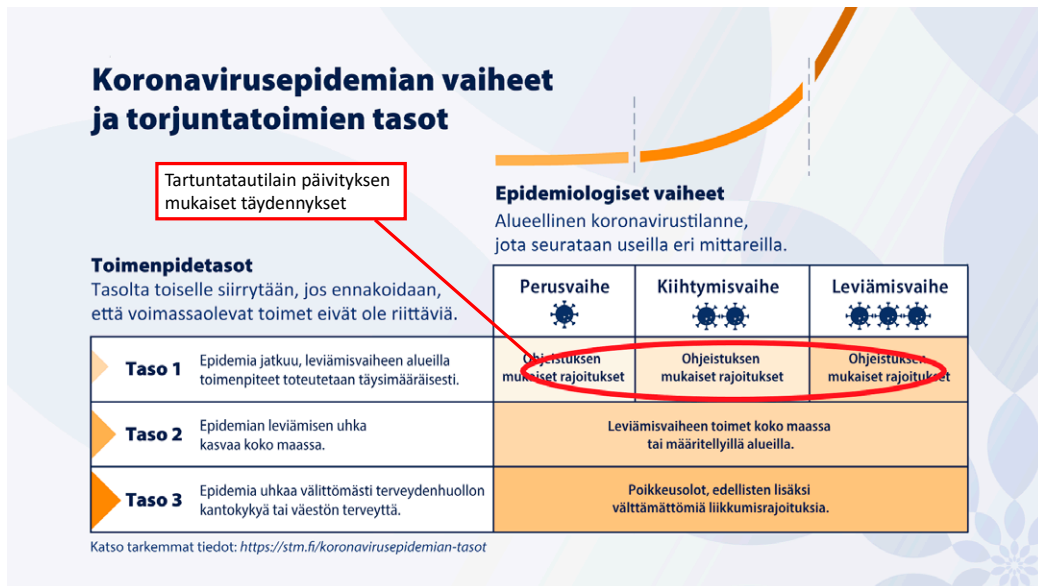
Koronavirusepidemian vaiheet ja torjuntatoimien tasot

Tartuntatautilain päivityksen mukaiset täydennykset

Epidemiologiset vaiheet
Alueellinen koronavirustilanne, jota seurataan useilla eri mittareilla.

Toimenpidetasot
Tasolta toiselle siirrytään, jos ennakoidaan, että voimassaolevat toimet eivät ole riittäviä.

| | | Perusvaihe | Kiihtymisvaihe | Leviämisvaihe |
|---|---|---|---|---|
| Taso 1 | Epidemia jatkuu, leviämisvaiheen alueilla toimenpiteet toteutetaan täysimääräisesti. | Ohjeistuksen mukaiset rajoitukset | Ohjeistuksen mukaiset rajoitukset | Ohjeistuksen mukaiset rajoitukset |
| Taso 2 | Epidemian leviämisen uhka kasvaa koko maassa. | Leviämisvaiheen toimet koko maassa tai määritellyillä alueilla. | | |
| Taso 3 | Epidemia uhkaa välittömästi terveydenhuollon kantokykyä tai väestön terveyttä. | Poikkeusolot, edellisten lisäksi välttämättömiä liikkumisrajoituksia. | | |

Katso tarkemmat tiedot: https://stm.fi/koronavirusepidemian-tasot